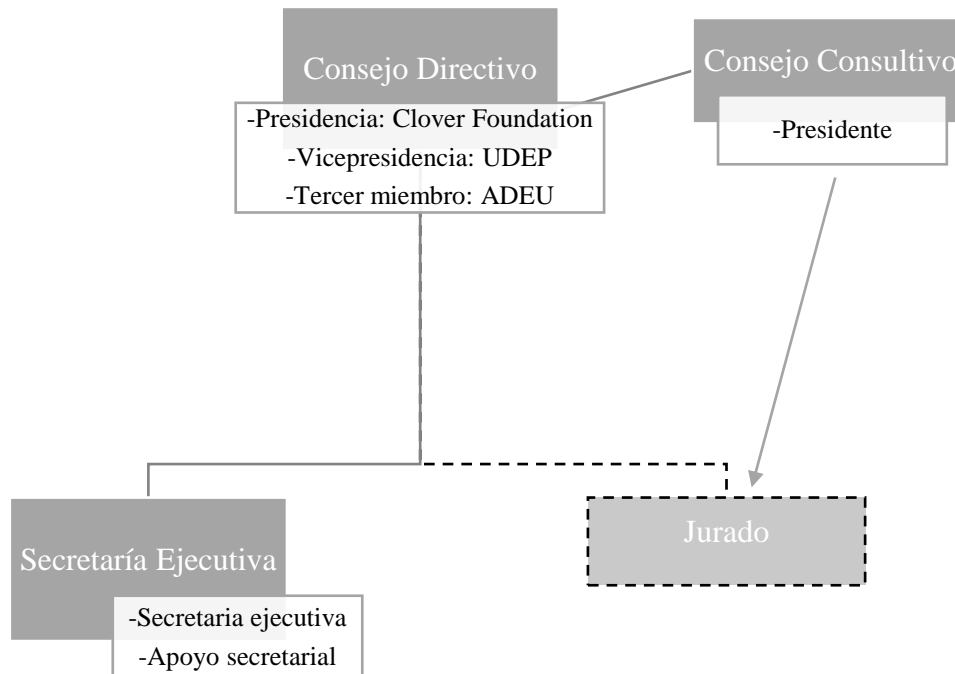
Consejo Directivo

-Presidencia: Clover Foundation
-Vicepresidencia: UDEP
-Tercer miembro: ADEU

Consejo Consultivo

-Presidente

Secretaría Ejecutiva

-Secretaria ejecutiva
-Apoyo secretarial

Jurado